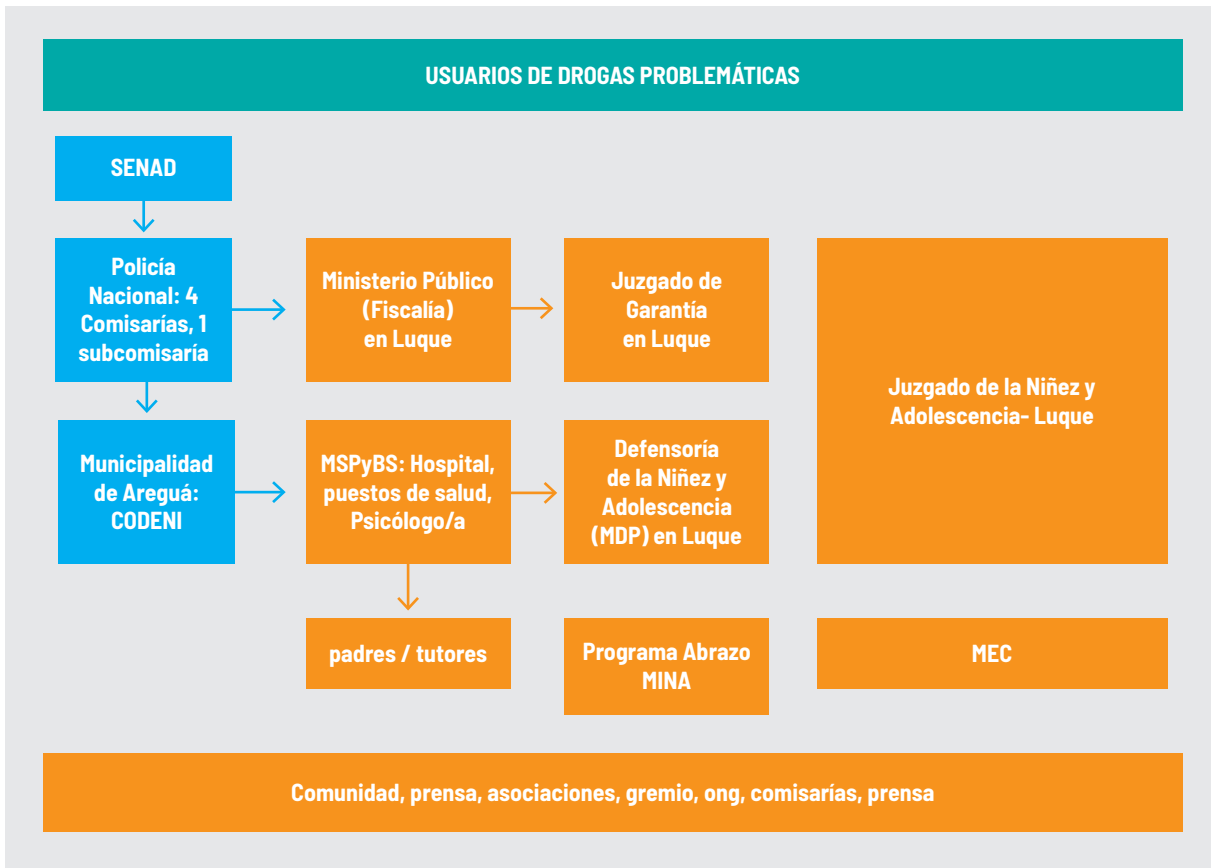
USUARIOS DE DROGAS PROBLEMÁTICAS

SENAD

Policía Nacional: 4 Comisarías, 1 subcomisaría

Ministerio Público (Fiscalía) en Luque

Juzgado de Garantía en Luque

Juzgado de la Niñez y Adolescencia- Luque

Municipalidad de Areguá: CODENI

MSPyBS: Hospital, puestos de salud, Psicólogo/a

Defensoría de la Niñez y Adolescencia (MDP) en Luque

padres / tutores

Programa Abrazo MINA

MEC

Comunidad, prensa, asociaciones, gremio, ong, comisarías, prensa